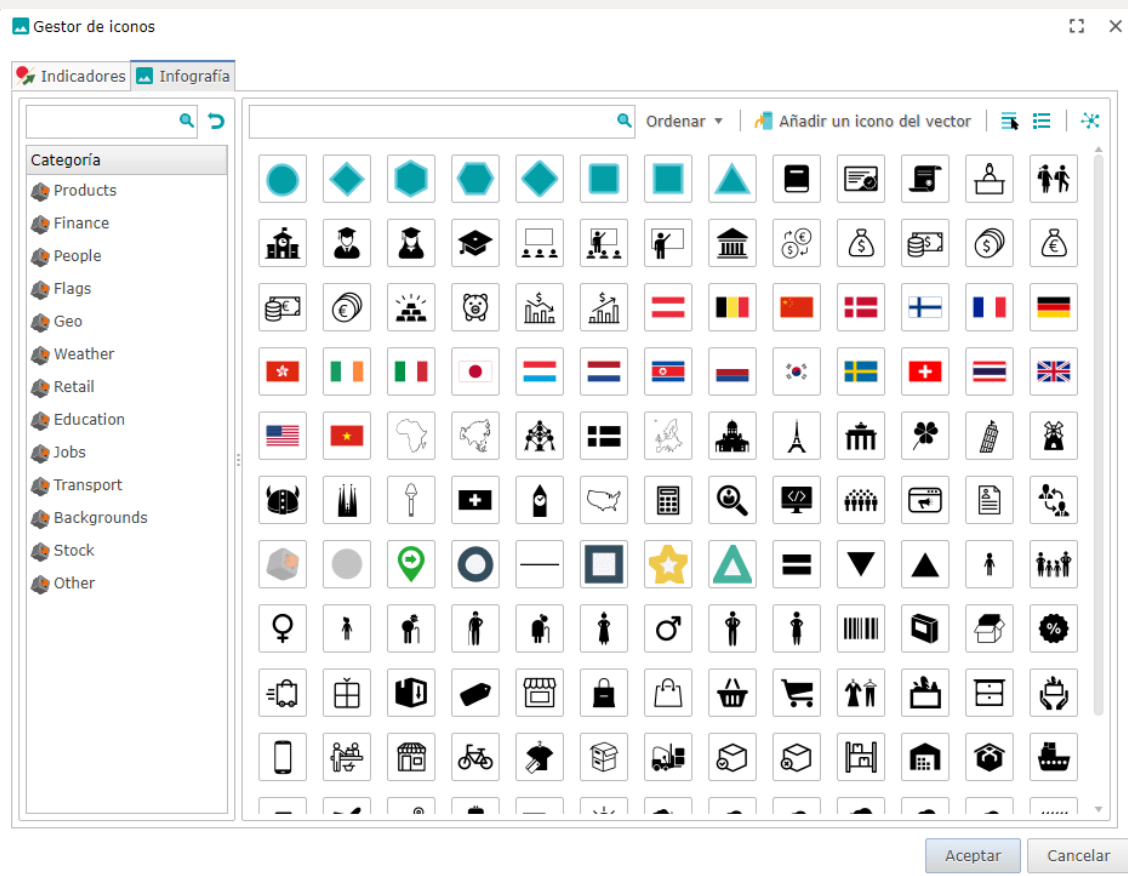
Gestor de iconos

Indicadores
Infografía

Ordenar
Añadir un icono del vector

Categoría
Products
Finance
People
Flags
Geo
Weather
Retail
Education
Jobs
Transport
Backgrounds
Stock
Other

Aceptar
Cancelar